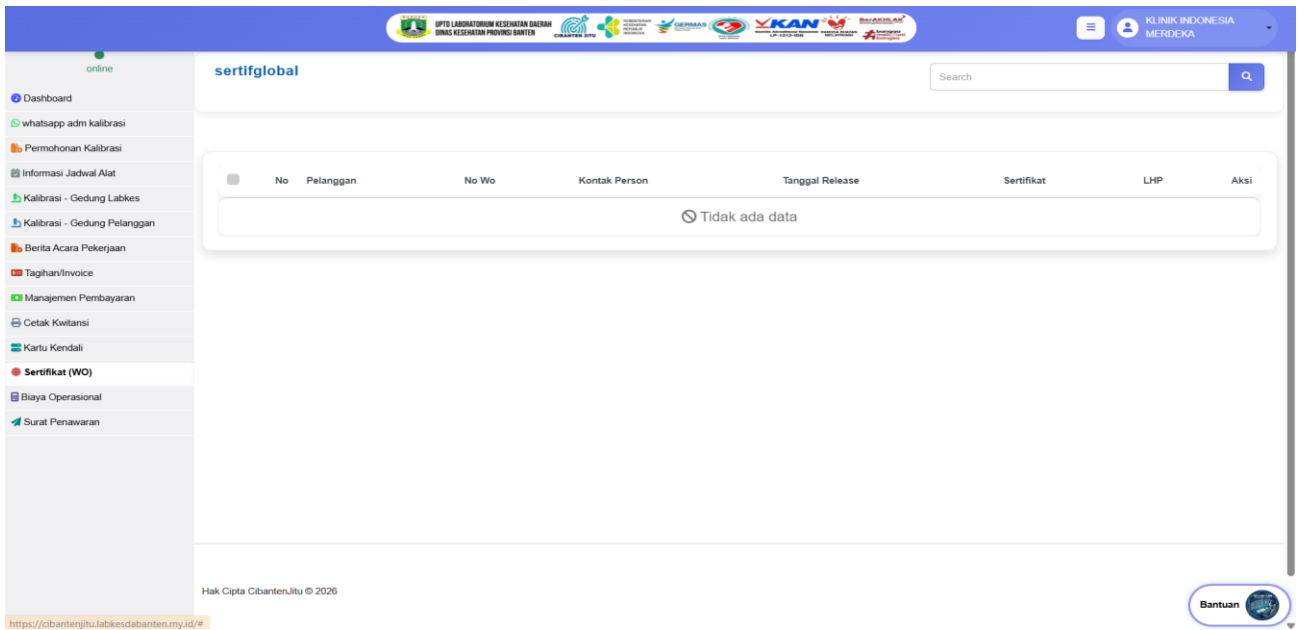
UPTD LABORATORIUM KESEHATAN DAERAH DINAS KESEHATAN PROVINSI BANTEN

CIBANTEN JITU

GERMAS

KAN

BerAKHLAK

KLINIK INDONESIA MERDEKA

online

Dashboard

whatsapp adm kalibrasi

Permohonan Kalibrasi

Informasi Jadwal Alat

Kalibrasi - Gedung Labkes

Kalibrasi - Gedung Pelanggan

Berita Acara Pekerjaan

Tagihan/Invoice

Manajemen Pembayaran

Cetak Kwitansi

Kartu Kendali

Sertifikat (WO)

Biaya Operasional

Surat Penawaran

sertifglobal

Search

| No | Pelanggan | No Wo | Kontak Person | Tanggal Release | Sertifikat | LHP | Aksi |
|---|---|---|---|---|---|---|---|
| Tidak ada data | | | | | | | |

Hak Cipta CibantenJitu © 2026

Bantuan

https://cibantenjitu.labkesdabanten.my.id/#